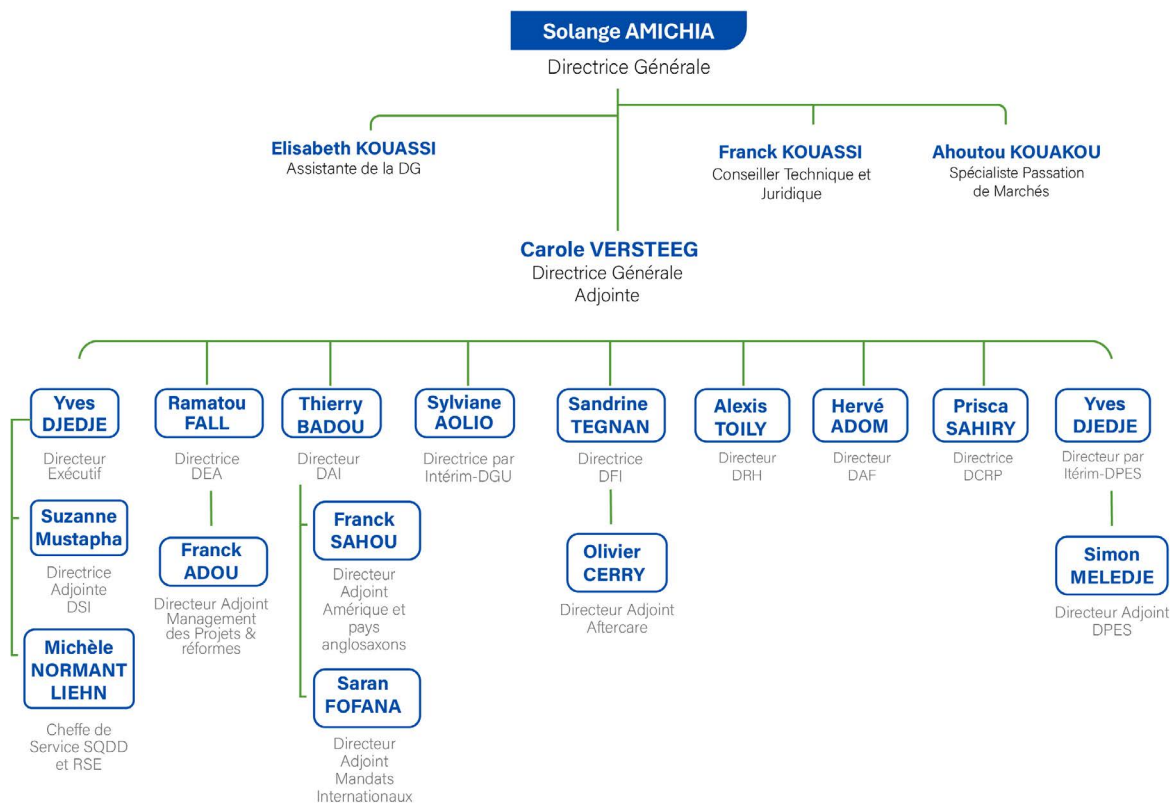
Solange AMICHIA
Directrice Générale

Elisabeth KOUASSI
Assistante de la DG

Franck KOUASSI
Conseiller Technique et Juridique

Ahoutou KOUAKOU
Spécialiste Passation de Marchés

Carole VERSTEEG
Directrice Générale Adjointe

Yves DJEDJE
Directeur Exécutif

Suzanne Mustapha
Directrice Adjointe DSI

Michèle NORMANT LIEHN
Cheffe de Service SQDD et RSE

Ramatou FALL
Directrice DEA

Franck ADOU
Directeur Adjoint Management des Projets & réformes

Thierry BADOU
Directeur DAI

Franck SAHOU
Directeur Adjoint Amérique et pays anglosaxons

Saran FOFANA
Directeur Adjoint Mandats Internationaux

Sylviane AOLIO
Directrice par Intérim-DGU

Sandrine TEGNAN
Directrice DFI

Olivier CERRY
Directeur Adjoint Aftercare

Alexis TOILY
Directeur DRH

Hervé ADOM
Directeur DAF

Prisca SAHIRY
Directrice DCRP

Yves DJEDJE
Directeur par Itérim-DPES

Simon MELEDJE
Directeur Adjoint DPES